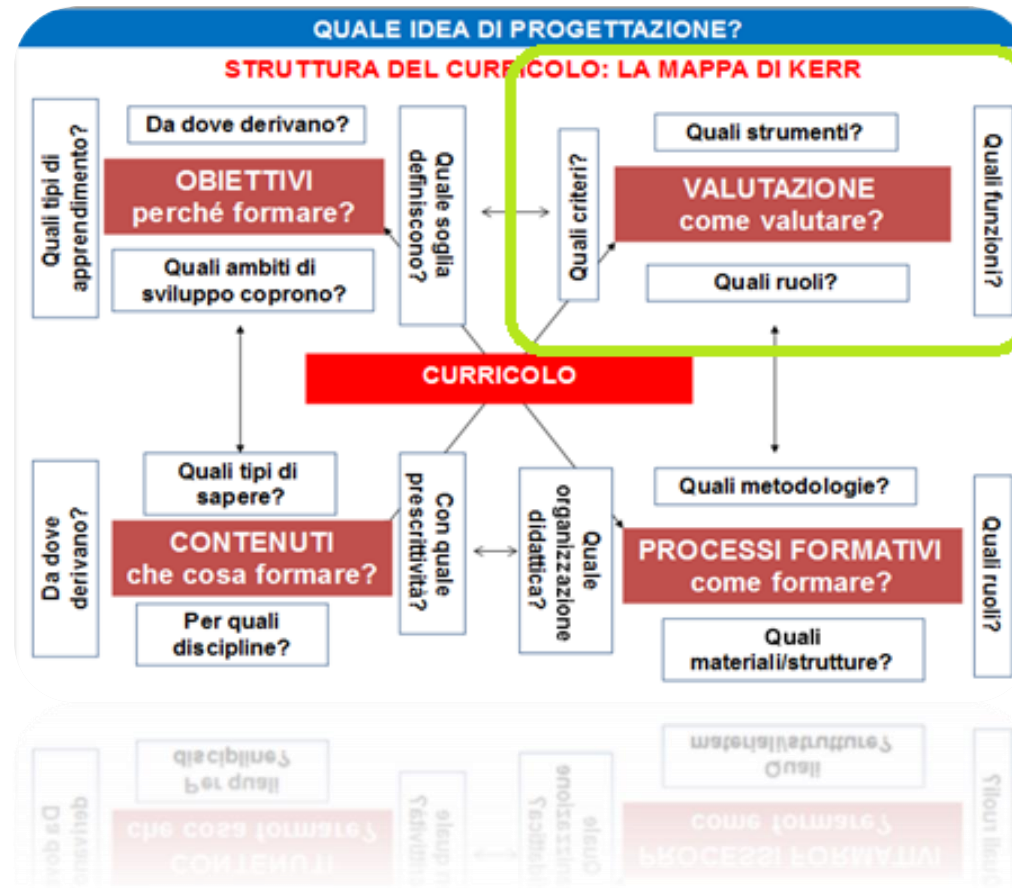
QUALE IDEA DI PROGETTAZIONE?

STRUTTURA DEL CURRICOLO: LA MAPPA DI KERR

Quali tipi di apprendimento?

Da dove derivano?

OBIETTIVI
perché formare?

Quali ambiti di sviluppo coprono?

Quale soglia definiscono?

Quali criteri?

Quali strumenti?

VALUTAZIONE
come valutare?

Quali ruoli?

Quali funzioni?

CURRICOLO

Da dove derivano?

Quali tipi di sapere?

CONTENUTI
che cosa formare?

Per quali discipline?

Con quale prescrittività?

Quale organizzazione didattica?

Quali metodologie?

PROCESSI FORMATIVI
come formare?

Quali materiali/strutture?

Quali ruoli?